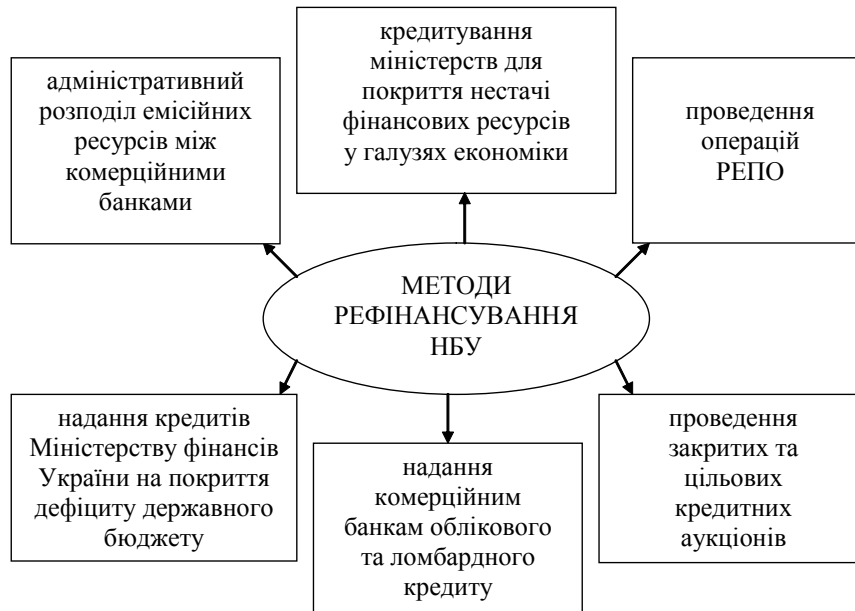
кредитування міністерств для покриття нестачі фінансових ресурсів у галузях економіки

адміністративний розподіл емісійних ресурсів між комерційними банками

проведення операцій РЕПО

МЕТОДИ РЕФІНАНСУВАННЯ НБУ

надання кредитів Міністерству фінансів України на покриття дефіциту державного бюджету

надання комерційним банкам облікового та ломбардного кредиту

проведення закритих та цільових кредитних аукціонів